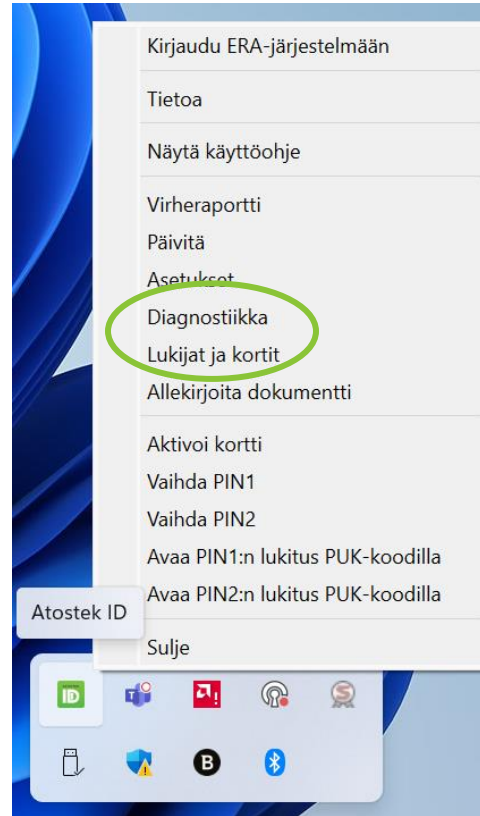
Kirjaudu ERA-järjestelmään

Tietoa

Näytä käyttöohje

Virheraportti
Päivitä
Asetukset
Diagnostiikka
Lukijat ja kortit
Allekirjoita dokumentti

Aktivoi kortti
Vaihda PIN1
Vaihda PIN2
Avaa PIN1:n lukitus PUK-koodilla
Avaa PIN2:n lukitus PUK-koodilla

Atostek ID

Sulje

ID

B